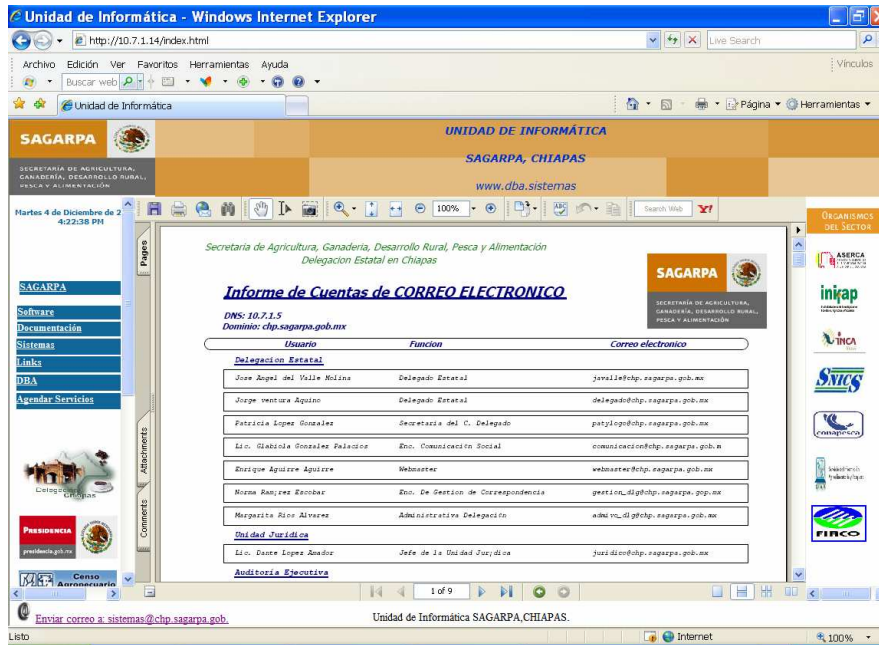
Unidad de Informática - Windows Internet Explorer

http://10.7.1.14/index.html

Live Search

Archivo Edición Ver Favoritos Herramientas Ayuda

Vínculos

Buscar web

Unidad de Informática

Página Herramientas

SAGARPA

SECRETARÍA DE AGRICULTURA, GANADERÍA, DESARROLLO RURAL, PESCA Y ALIMENTACIÓN

UNIDAD DE INFORMÁTICA

SAGARPA, CHIAPAS

www.dba.sistemas

Martes 4 de Diciembre de 2
4:22:38 PM

100%

Search Web

ORGANISMOS DEL SECTOR

Pages

Attachments

Comments

SAGARPA

Software

Documentación

Sistemas

Links

DBA

Agendar Servicios

Delegación Chiapas

PRESIDENCIA

presidencia.gob.mx

Censo Agropecuario

Secretaría de Agricultura, Ganadería, Desarrollo Rural, Pesca y Alimentación
Delegacion Estatal en Chiapas

SAGARPA

SECRETARÍA DE AGRICULTURA, GANADERÍA, DESARROLLO RURAL, PESCA Y ALIMENTACIÓN

Informe de Cuentas de CORREO ELECTRONICO

DNS: 10.7.1.5
Dominio: chp.sagarpa.gob.mx

| Usuario | Funcion | Correo electronico |
|---|---|---|
| Delegacion Estatal | | |
| Jose Angel del Valle Molina | Delegado Estatal | javalle@chp.sagarpa.gob.mx |
| Jorge ventura Aquino | Delegado Estatal | delegado@chp.sagarpa.gob.mx |
| Patricia Lopez Gonzalez | Secretaria del C. Delegado | patylopz@chp.sagarpa.gob.mx |
| Lic. Glabiola Gonzalez Palacios | Enc. Comunicación Social | comunicacion@chp.sagarpa.gob.m |
| Enrique Aguirre Aguirre | Webmaster | webmaster@chp.sagarpa.gob.mx |
| Norma Ramírez Escobar | Enc. De Gestion de Correspondencia | gestion_dl@chp.sagarpa.gop.mx |
| Margarita Rios Alvarez | Administrativa Delegación | admivo_dl@chp.sagarpa.gob.mx |
| Unidad Juridica | | |
| Lic. Dante Lopez Amador | Jefe de la Unidad Jurídica | juridico@chp.sagarpa.gob.mx |
| Auditoria Ejecutiva | | |

1 of 9

ASERCA

inifap

INCA

SNICS

conapesca

FIRCO

Enviar correo a: sistemas@chp.sagarpa.gob.

Unidad de Informática SAGARPA,CHIAPAS.

Listo

Internet

100%